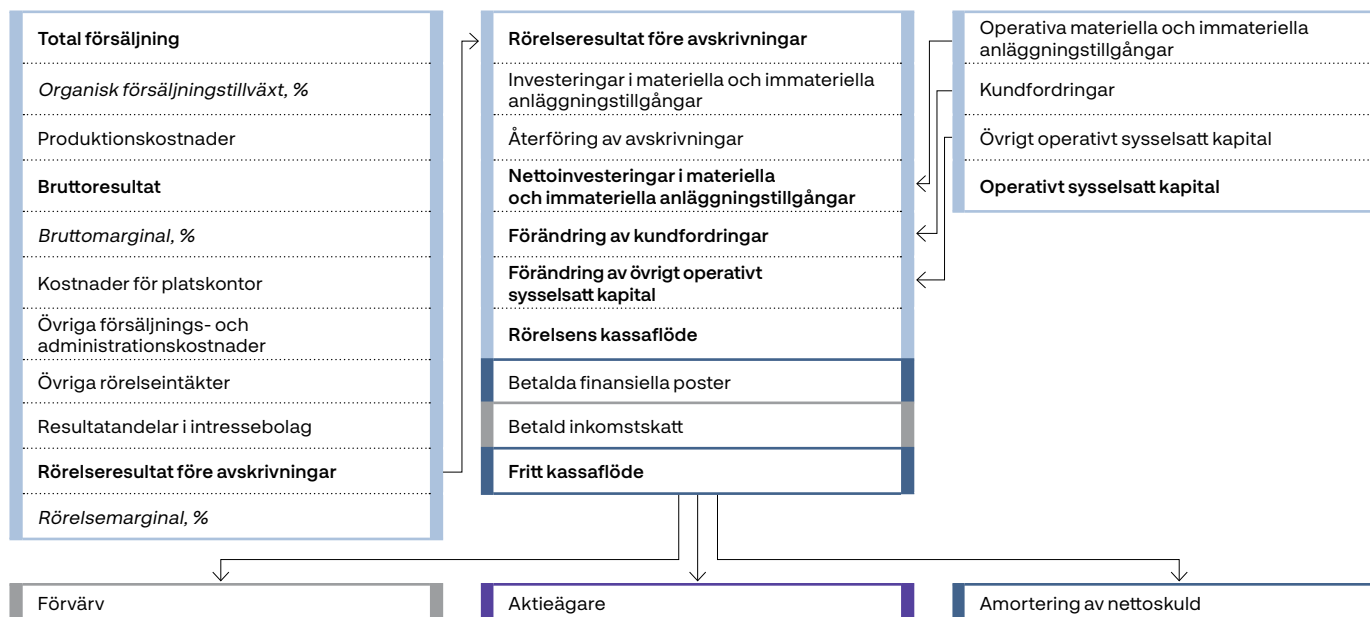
Total försäljning

Organisk försäljningstillväxt, %

Produktionskostnader

Bruttoresultat

Bruttomarginal, %

Kostnader för platskontor

Övriga försäljnings- och administrationskostnader

Övriga rörelseintäkter

Resultatandelar i intressebolag

Rörelseresultat före avskrivningar

Rörelsemarginal, %

Rörelseresultat före avskrivningar

Investeringar i materiella och immateriella anläggningstillgångar

Återföring av avskrivningar

Nettoinvesteringar i materiella och immateriella anläggningstillgångar

Förändring av kundfordringar

Förändring av övrigt operativt sysselsatt kapital

Rörelsens kassaflöde

Betalda finansiella poster

Betald inkomstskatt

Fritt kassaflöde

Operativa materiella och immateriella anläggningstillgångar

Kundfordringar

Övrigt operativt sysselsatt kapital

Operativt sysselsatt kapital

Förvärv

Aktieägare

Amortering av nettoskuld